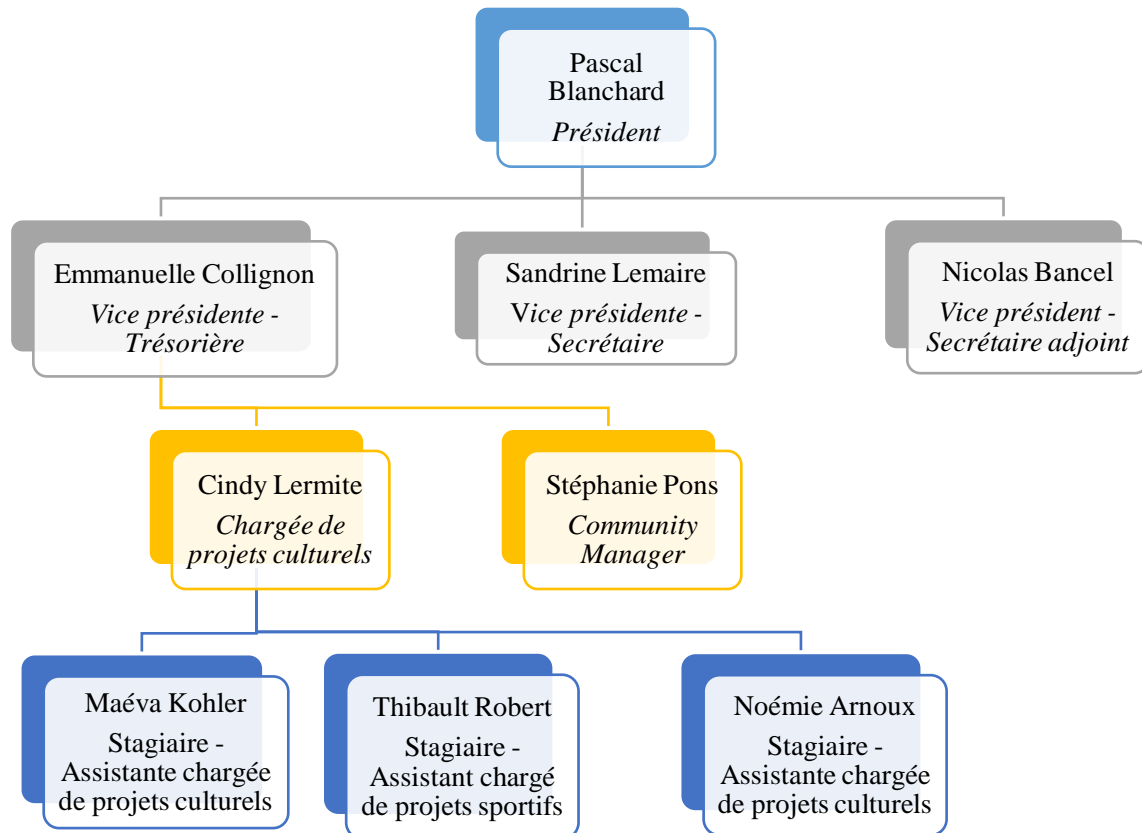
Pascal Blanchard
Président

Emmanuelle Collignon
Vice présidente - Trésorière

Sandrine Lemaire
Vice présidente - Secrétaire

Nicolas Bancel
Vice président - Secrétaire adjoint

Cindy Lermite
Chargée de projets culturels

Stéphanie Pons
Community Manager

Maéva Kohler
Stagiaire - Assistante chargée de projets culturels

Thibault Robert
Stagiaire - Assistant chargé de projets sportifs

Noémie Arnoux
Stagiaire - Assistante chargée de projets culturels